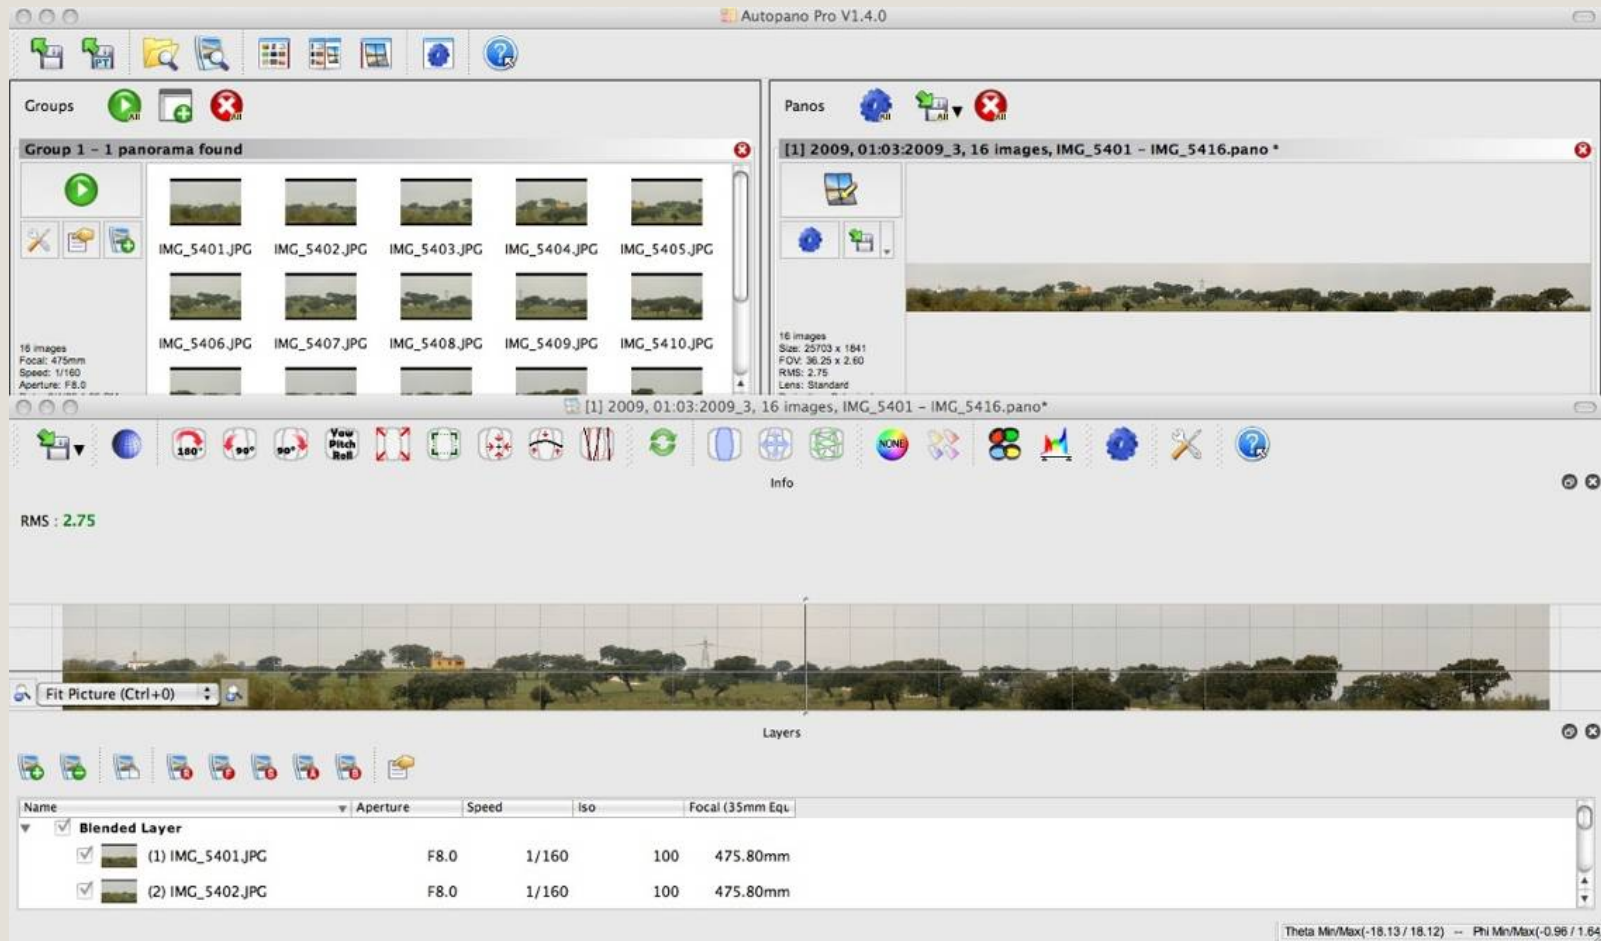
Autopano Pro V1.4.0

Groups

Group 1 - 1 panorama found

IMG_5401.JPG IMG_5402.JPG IMG_5403.JPG IMG_5404.JPG IMG_5405.JPG

IMG_5406.JPG IMG_5407.JPG IMG_5408.JPG IMG_5409.JPG IMG_5410.JPG

16 images
Focal: 475mm
Speed: 1/160
Aperture: F8.0

Panos

[1] 2009, 01:03:2009_3, 16 images, IMG_5401 - IMG_5416.pano *

16 images
Size: 25703 x 1841
FOV: 36.25 x 2.60
RMS: 2.75
Lens: Standard

[1] 2009, 01:03:2009_3, 16 images, IMG_5401 - IMG_5416.pano*

180° 90° 90° Yaw Pitch Roll NONE

Info

RMS : 2.75

Fit Picture (Ctrl+0)

Layers

| Name | Aperture | Speed | Iso | Focal (35mm Equ |
|---|---|---|---|---|
| Blended Layer | | | | |
| (1) IMG_5401.JPG | F8.0 | 1/160 | 100 | 475.80mm |
| (2) IMG_5402.JPG | F8.0 | 1/160 | 100 | 475.80mm |

Theta Min/Max(-18.13 / 18.12) -- Phi Min/Max(-0.96 / 1.64